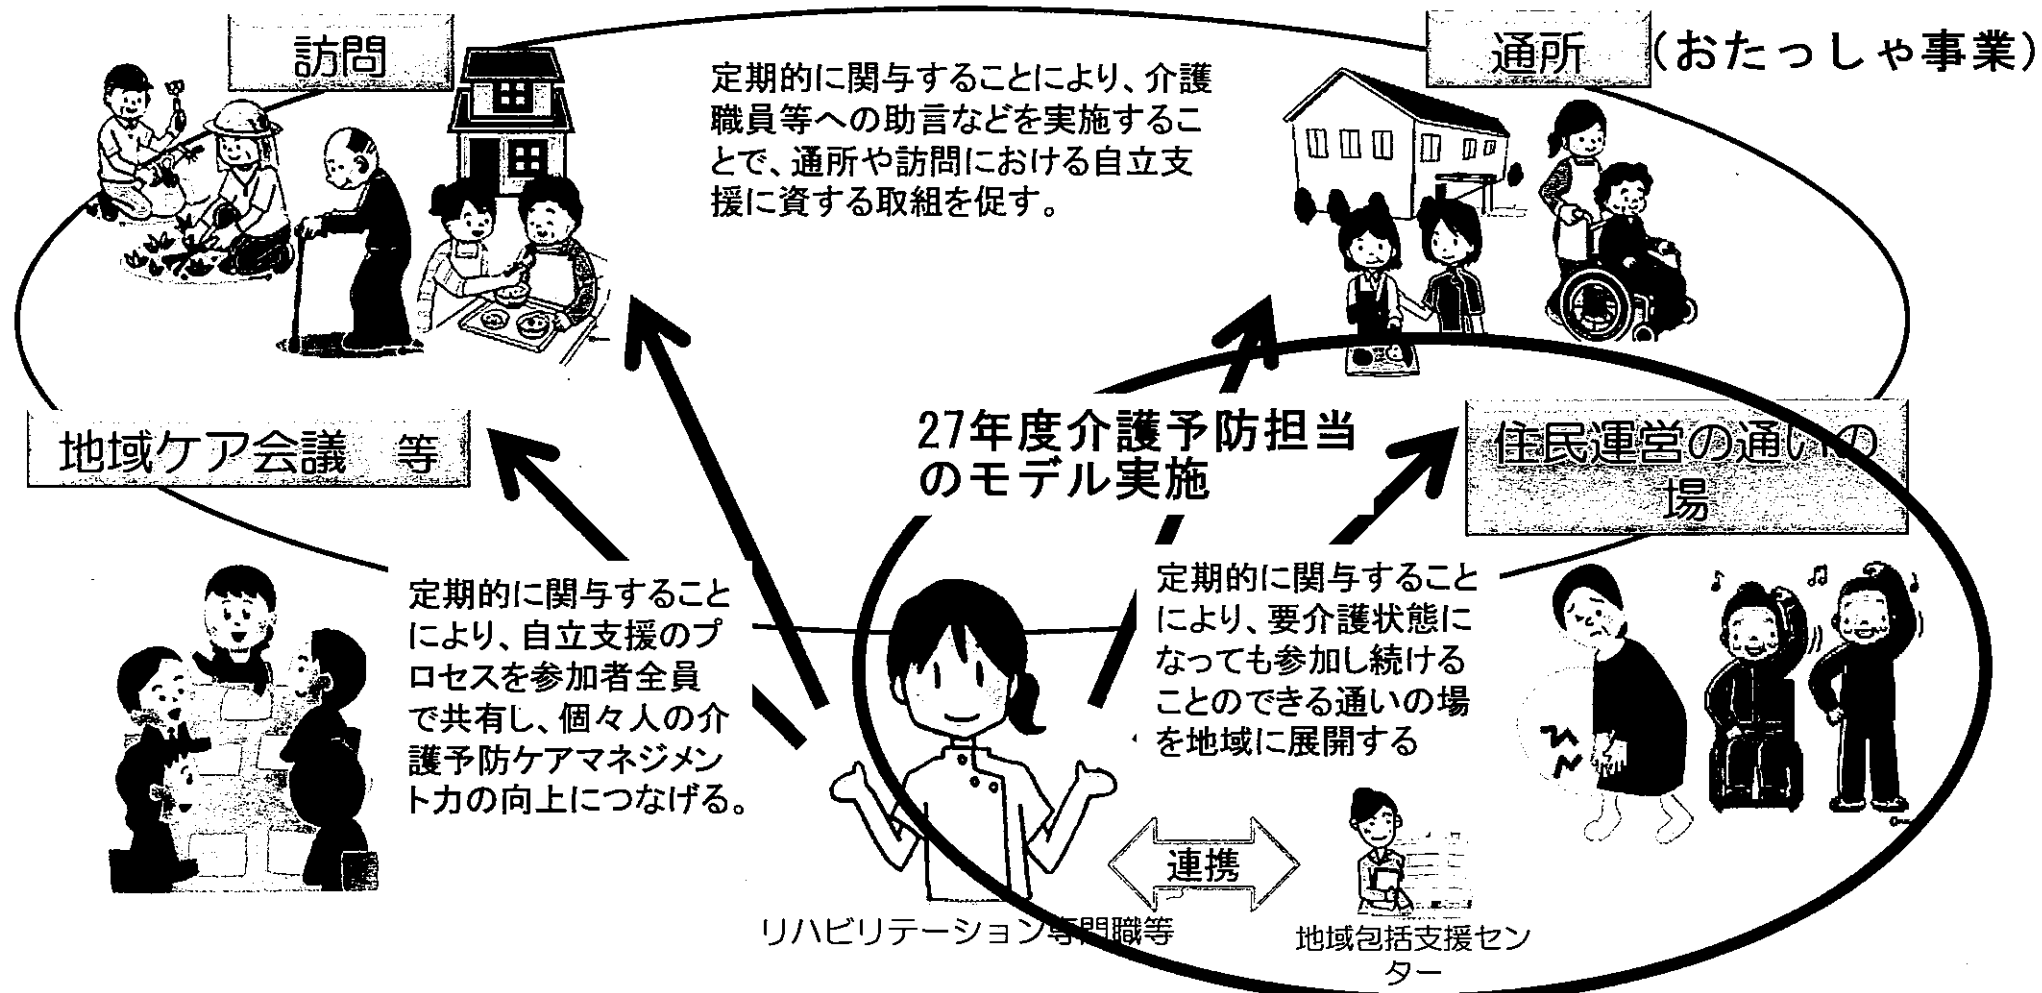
訪問

定期的に関与することにより、介護職員等への助言などを実施することで、通所や訪問における自立支援に資する取組を促す。

通所 （おたっしゃ事業）

地域ケア会議　等

27年度介護予防担当のモデル実施

住民運営の通いの場

定期的に関与することにより、自立支援のプロセスを参加者全員で共有し、個々人の介護予防ケアマネジメント力の向上につなげる。

定期的に関与することにより、要介護状態になっても参加し続けることのできる通いの場を地域に展開する

連携

リハビリテーション専門職等

地域包括支援センター